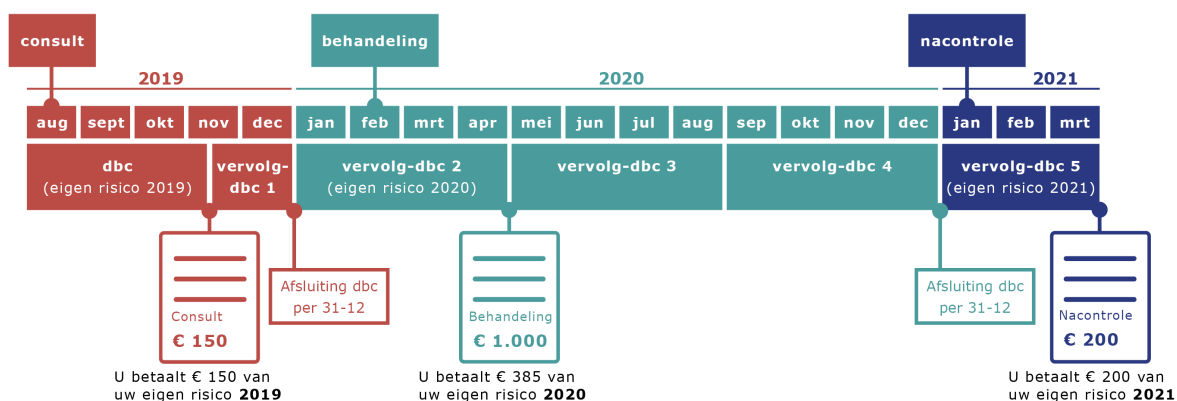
consult

behandeling

nacontrole

2019

2020

2021

aug sept okt nov dec jan feb mrt apr mei jun jul aug sep okt nov dec jan feb mrt

dbc (eigen risico 2019)

vervolg-dbc 1

vervolg-dbc 2 (eigen risico 2020)

vervolg-dbc 3

vervolg-dbc 4

vervolg-dbc 5 (eigen risico 2021)

Consult
€ 150

Afsluiting dbc per 31-12

Behandeling
€ 1.000

Afsluiting dbc per 31-12

Nacontrole
€ 200

U betaalt € 150 van uw eigen risico **2019**

U betaalt € 385 van uw eigen risico **2020**

U betaalt € 200 van uw eigen risico **2021**